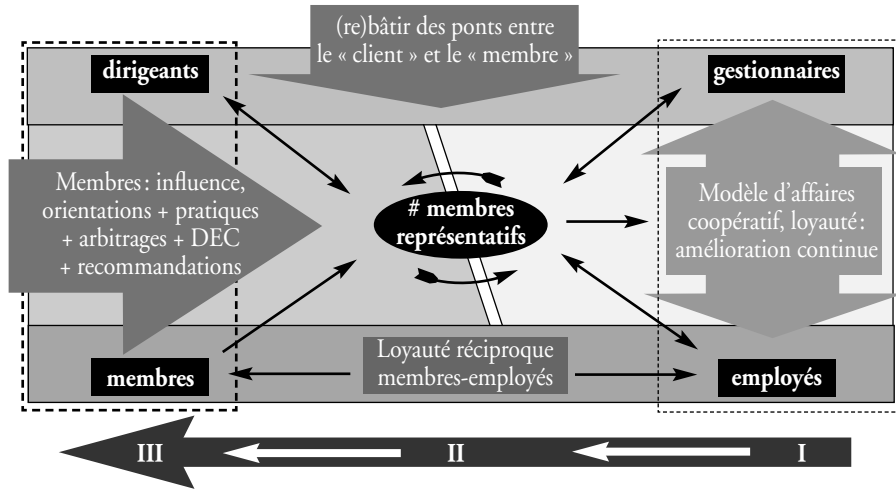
(re)bâtir des ponts entre le « client » et le « membre »

dirigeants

gestionnaires

Membres : influence, orientations + pratiques + arbitrages + DEC + recommandations

# membres représentatifs

Modèle d'affaires coopératif, loyauté : amélioration continue

membres

Loyauté réciproque membres-employés

employés

III

II

I